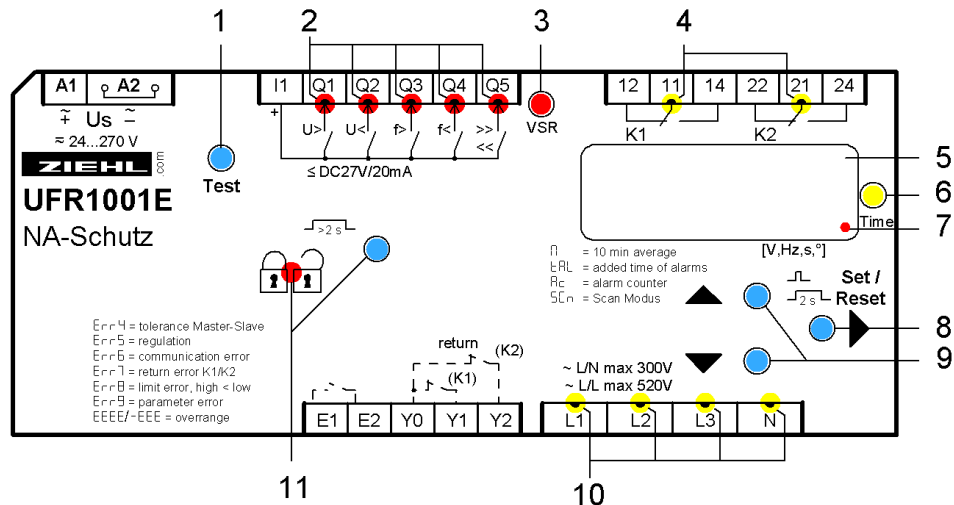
1 2 3 4

A1 A2
$\tilde{+}$ Us $\tilde{-}$
≈ 24...270 V
ZIEHL .com
UFR1001E
NA-Schutz

Test

I1 Q1 Q2 Q3 Q4 Q5
+
U> U< f> f< >> <<
≤ DC27V/20mA

VSR

12 11 14 22 21 24
K1 K2

5
6
Time
7
[V,Hz,s,°]

>2 s

Π = 10 min average
ŁAL = added time of alarms
Ac = alarm counter
SCn = Scan Modus

Set / Reset
2 s
8
9

Err4 = tolerance Master-Slave
Err5 = regulation
Err6 = communication error
Err7 = return error K1/K2
Err8 = limit error, high < low
Err9 = parameter error
EEEE/-EEE = overrange

return (K2)
(K1)
E1 E2 Y0 Y1 Y2

~ L/N max 300V
~ L/L max 520V
L1 L2 L3 N

11
10